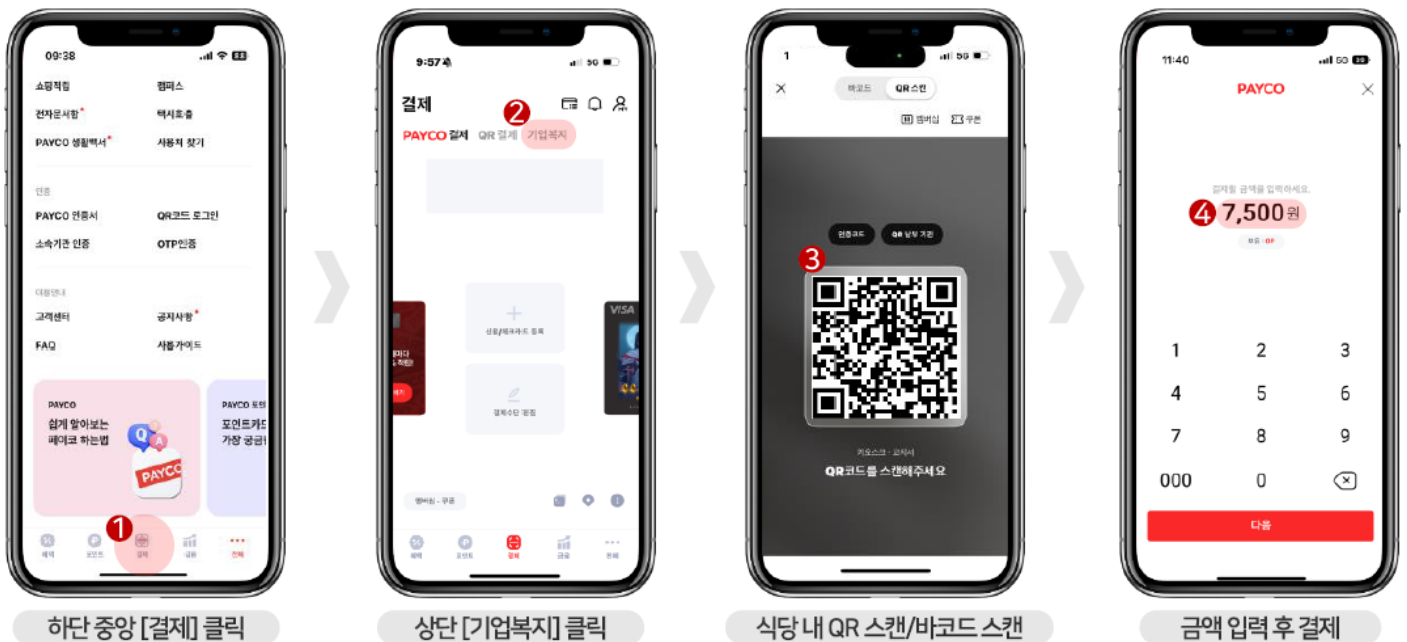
09:38

쇼핑적립 캠피스
전자문서함* 택시호출
PAYCO 생활백서* 사용처 찾기

인증
PAYCO 인증서 QR코드 로그인
소속기관 인증 OTP인증

더페이나
고객센터 공지사항*
FAQ 서플가이드

PAYCO
쉽게 알아보는 페이코 하는법

PAYCO 포인트카드 가장 궁금

1

혜택 포인트 결제 금융 전체

하단 중앙 [결제] 클릭

9:57

결제
2
PAYCO 결제 QR 결제 기업복지

신용/체크카드 등록

결제수단 편집

멤버십 · 쿠폰

혜택 포인트 결제 금융 전체

상단 [기업복지] 클릭

바코드 QR스캔
멤버십 쿠폰

인증코드 QR 납부 기관
3

키오스크 · 코지서
QR코드를 스캔해주세요

식당 내 QR 스캔/바코드 스캔

11:40
PAYCO

결제할 금액을 입력하세요.
4 7,500 원

1 2 3
4 5 6
7 8 9
000 0

다음

금액 입력 후 결제